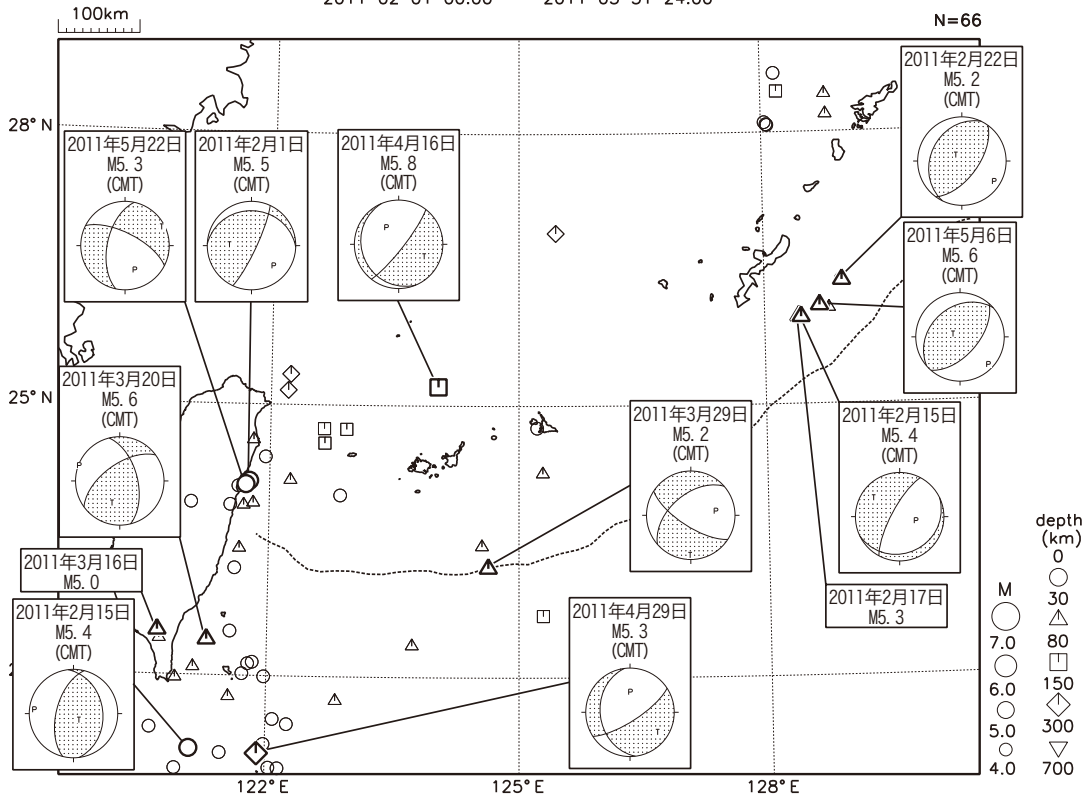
100km

2011 02 01 00:00 -- 2011 05 31 24:00

N=66

28° N

25° N

2011年5月22日
M5.3
(CMT)

2011年2月1日
M5.5
(CMT)

2011年4月16日
M5.8
(CMT)

2011年2月22日
M5.2
(CMT)

2011年5月6日
M5.6
(CMT)

2011年3月20日
M5.6
(CMT)

2011年3月29日
M5.2
(CMT)

2011年2月15日
M5.4
(CMT)

2011年3月16日
M5.0

2011年2月15日
M5.4
(CMT)

2011年4月29日
M5.3
(CMT)

2011年2月17日
M5.3

P
T

M
7.0
6.0
5.0
4.0

depth
(km)
0
30
80
150
300
700

122° E
125° E
128° E